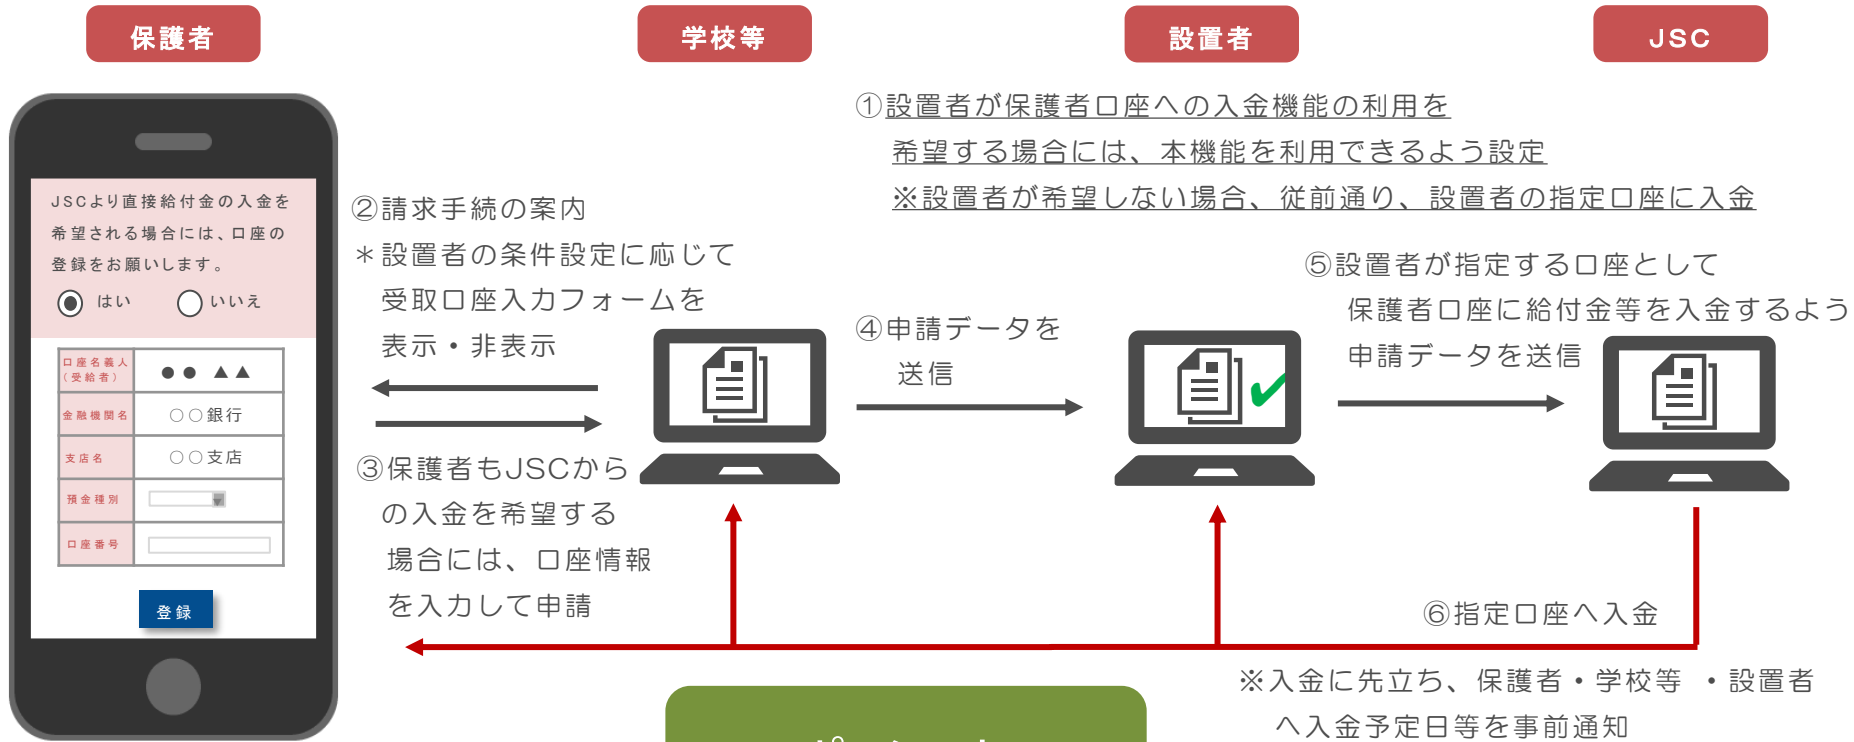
保護者

学校等

設置者

JSC

①設置者が保護者口座への入金機能の利用を希望する場合には、本機能を利用できるよう設定
※設置者が希望しない場合、従前通り、設置者の指定口座に入金

JSCより直接給付金の入金を希望される場合には、口座の登録をお願いします。

はい いいえ

| 口座名義人（受給者） | ●● ▲▲ |
|---|---|
| 金融機関名 | ○○銀行 |
| 支店名 | ○○支店 |
| 預金種別 | |
| 口座番号 | |

登録

②請求手続の案内
＊設置者の条件設定に応じて受取口座入力フォームを表示・非表示

③保護者もJSCからの入金を希望する場合には、口座情報を入力して申請

④申請データを送信

⑤設置者が指定する口座として保護者口座に給付金等を入金するよう申請データを送信

⑥指定口座へ入金

※入金に先立ち、保護者・学校等 ・設置者へ入金予定日等を事前通知

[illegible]